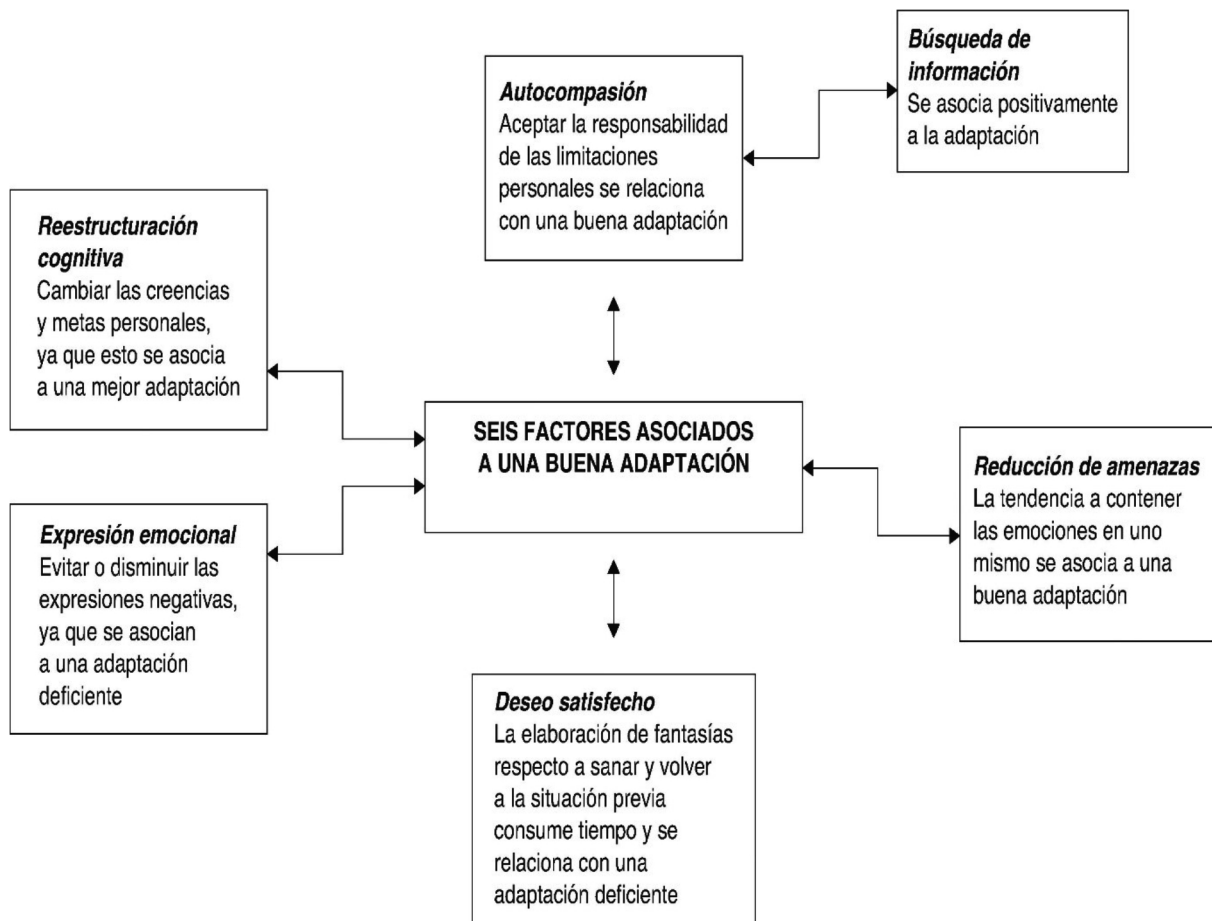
Búsqueda de información
Se asocia positivamente a la adaptación

Autocompasión
Aceptar la responsabilidad de las limitaciones personales se relaciona con una buena adaptación

Reestructuración cognitiva
Cambiar las creencias y metas personales, ya que esto se asocia a una mejor adaptación

SEIS FACTORES ASOCIADOS A UNA BUENA ADAPTACIÓN

Reducción de amenazas
La tendencia a contener las emociones en uno mismo se asocia a una buena adaptación

Expresión emocional
Evitar o disminuir las expresiones negativas, ya que se asocian a una adaptación deficiente

Deseo satisfecho
La elaboración de fantasías respecto a sanar y volver a la situación previa consume tiempo y se relaciona con una adaptación deficiente